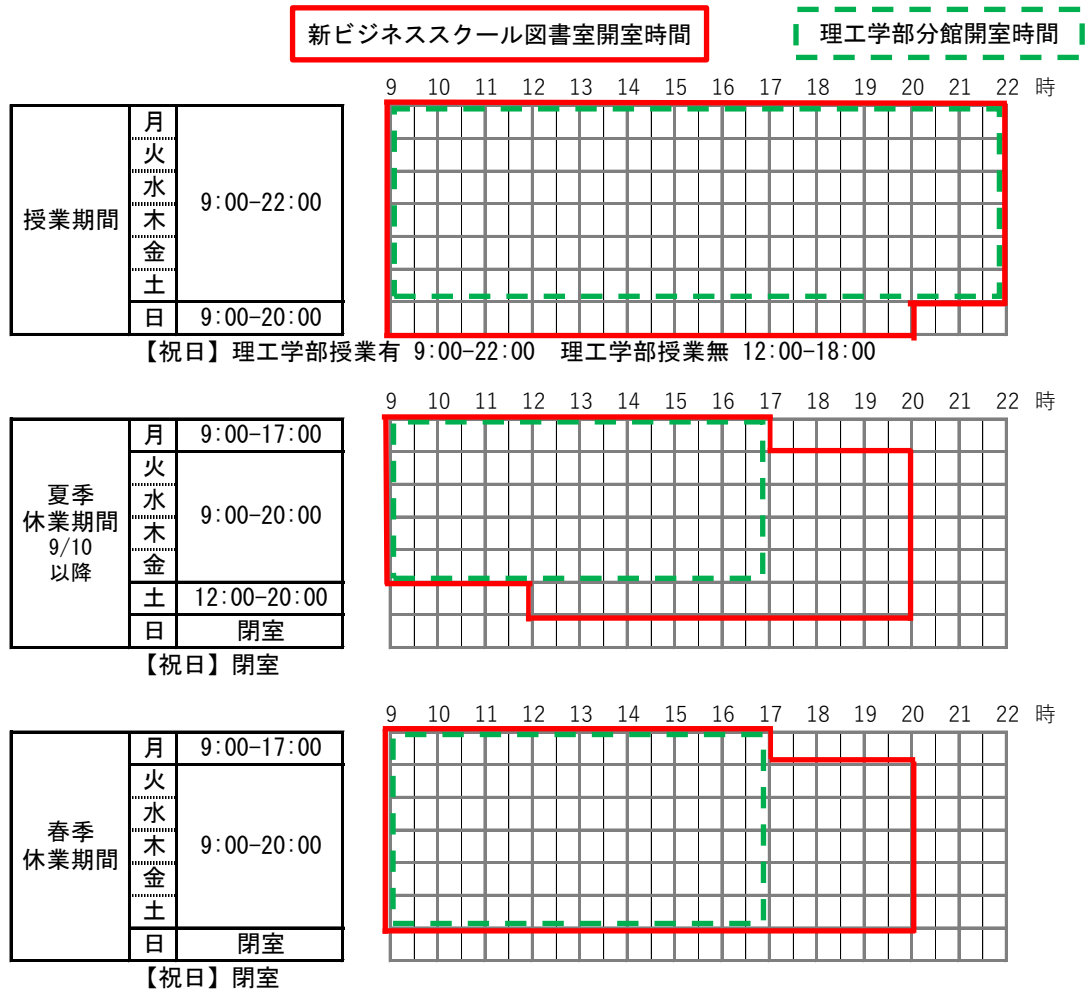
新ビジネススクール図書室開室時間

理工学部分館開室時間

9 10 11 12 13 14 15 16 17 18 19 20 21 22 時

| 授業期間 | 月 | 9:00-22:00 |
|---|---|---|
| | 火 | |
| | 水 | |
| | 木 | |
| | 金 | |
| | 土 | |
| | 日 | 9:00-20:00 |

【祝日】理工学部授業有 9:00-22:00 理工学部授業無 12:00-18:00

9 10 11 12 13 14 15 16 17 18 19 20 21 22 時

| 夏季休業期間 9/10 以降 | 月 | 9:00-17:00 |
|---|---|---|
| | 火 | 9:00-20:00 |
| | 水 | |
| | 木 | |
| | 金 | |
| | 土 | 12:00-20:00 |
| | 日 | 閉室 |

【祝日】閉室

9 10 11 12 13 14 15 16 17 18 19 20 21 22 時

| 春季休業期間 | 月 | 9:00-17:00 |
|---|---|---|
| | 火 | 9:00-20:00 |
| | 水 | |
| | 木 | |
| | 金 | |
| | 土 | |
| | 日 | 閉室 |

【祝日】閉室